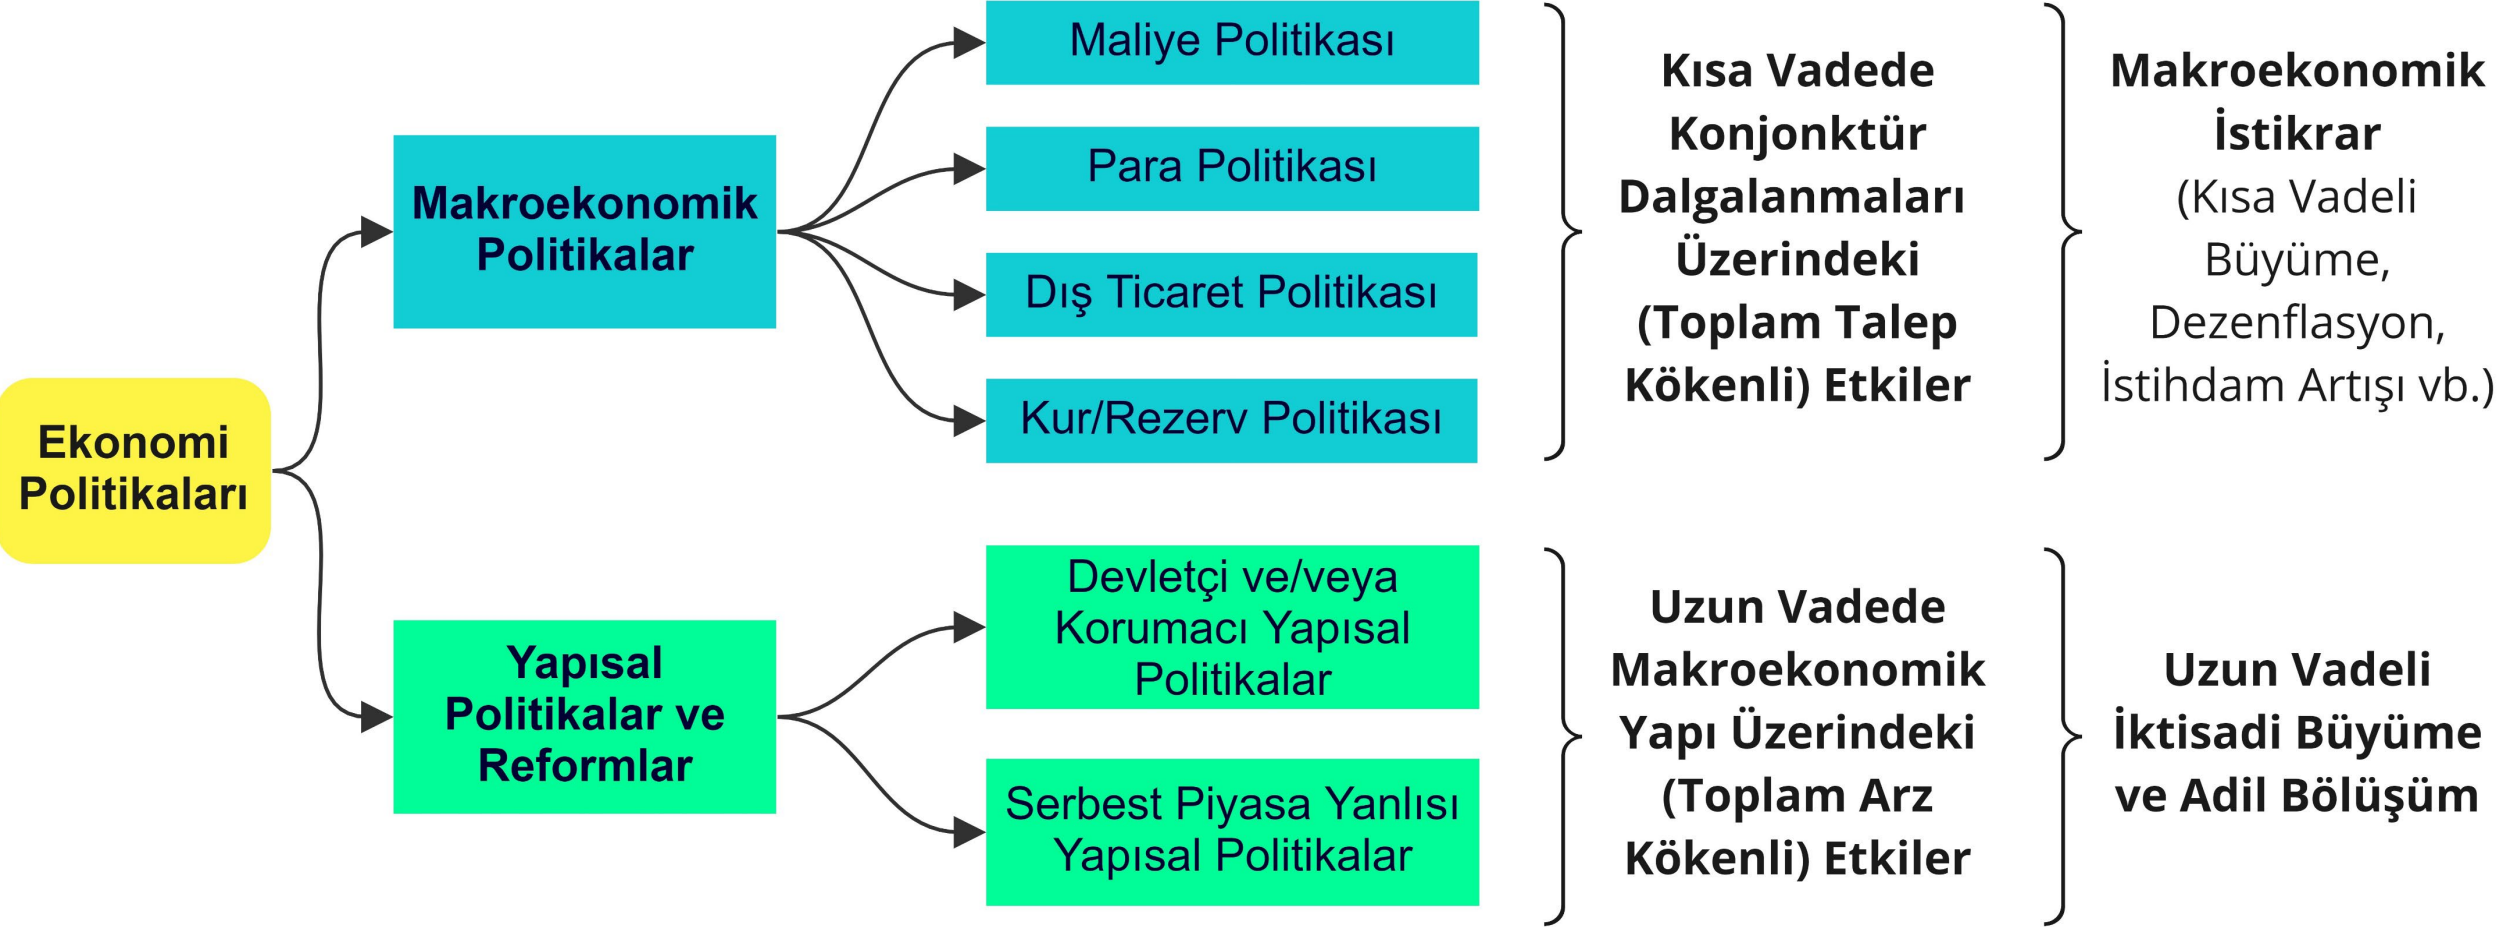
Ekonomi Politikaları

Makroekonomik Politikalar

Maliye Politikası

Para Politikası

Dış Ticaret Politikası

Kur/Rezerv Politikası

Kısa Vadede Konjonktür Dalgalanmaları Üzerindeki (Toplam Talep Kökenli) Etkiler

Makroekonomik İstikrar (Kısa Vadeli Büyüme, Dezenflasyon, İstihdam Artışı vb.)

Yapısal Politikalar ve Reformlar

Devletçi ve/veya Korumacı Yapısal Politikalar

Serbest Piyasa Yanlısı Yapısal Politikalar

Uzun Vadede Makroekonomik Yapı Üzerindeki (Toplam Arz Kökenli) Etkiler

Uzun Vadeli İktisadi Büyüme ve Adil Bölüşüm